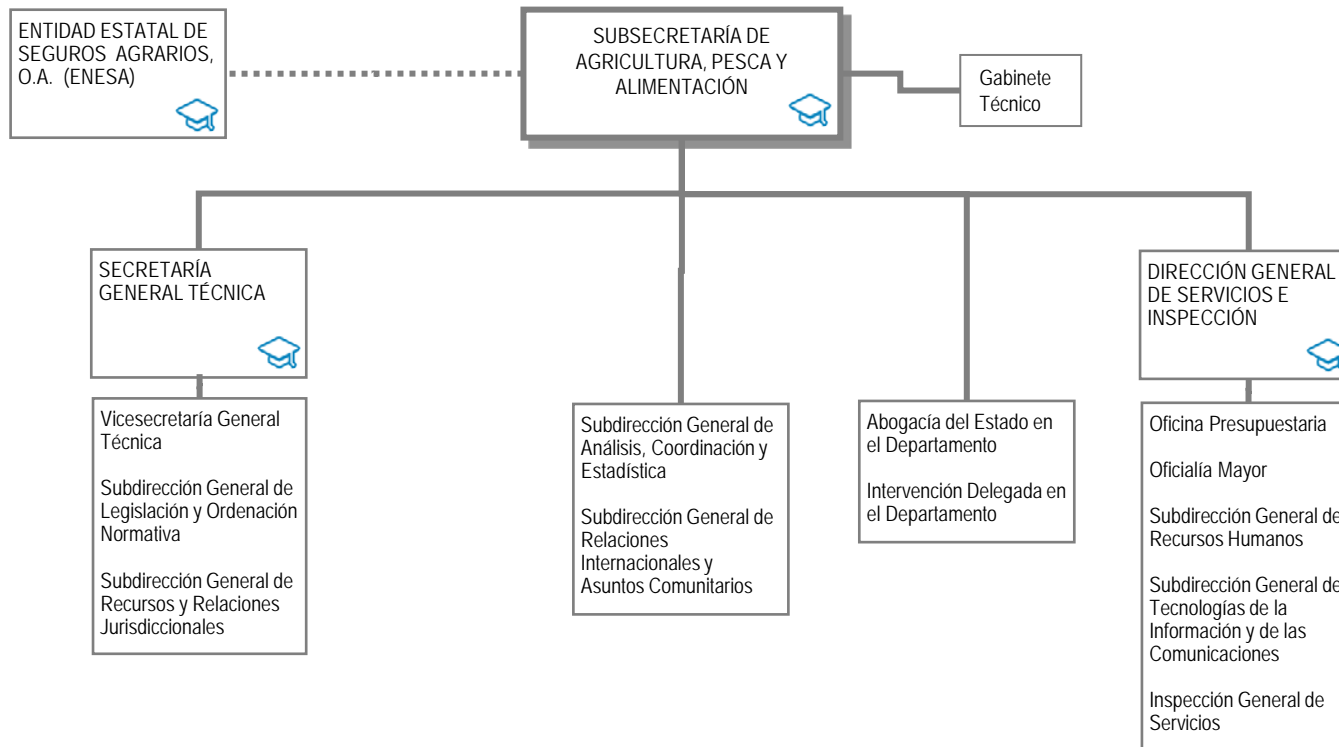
ENTIDAD ESTATAL DE SEGUROS AGRARIOS, O.A. (ENESA)

SUBSECRETARÍA DE AGRICULTURA, PESCA Y ALIMENTACIÓN

Gabinete Técnico

SECRETARÍA GENERAL TÉCNICA

Vicesecretaría General Técnica

Subdirección General de Legislación y Ordenación Normativa

Subdirección General de Recursos y Relaciones Jurisdiccionales

Subdirección General de Análisis, Coordinación y Estadística

Subdirección General de Relaciones Internacionales y Asuntos Comunitarios

Abogacía del Estado en el Departamento

Intervención Delegada en el Departamento

DIRECCIÓN GENERAL DE SERVICIOS E INSPECCIÓN

Oficina Presupuestaria

Oficialía Mayor

Subdirección General de Recursos Humanos

Subdirección General de Tecnologías de la Información y de las Comunicaciones

Inspección General de Servicios